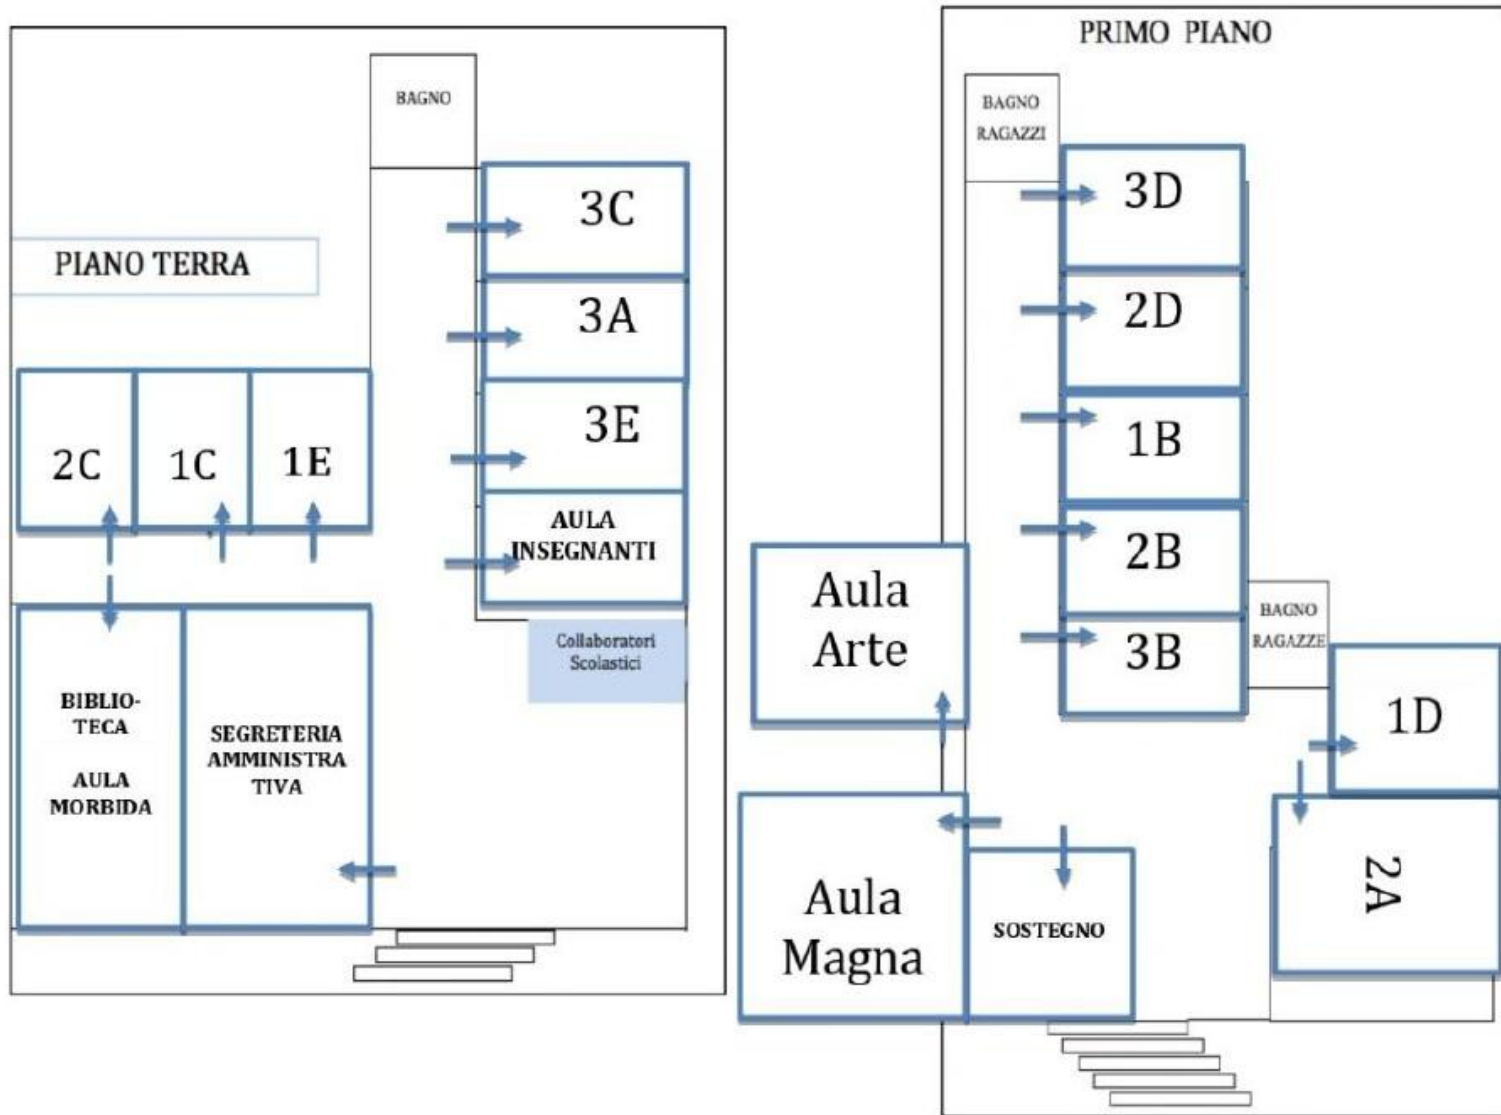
BAGNO

3C

PIANO TERRA

3A

3E

2C

1C

1E

AULA INSEGNANTI

Collaboratori Scolastici

BIBLIO-TECA

AULA MORBIDA

SEGRETERIA AMMINISTRA TIVA

PRIMO PIANO

BAGNO RAGAZZI

3D

2D

1B

2B

3B

BAGNO RAGAZZE

Aula Arte

1D

Aula Magna

SOSTEGNO

2A